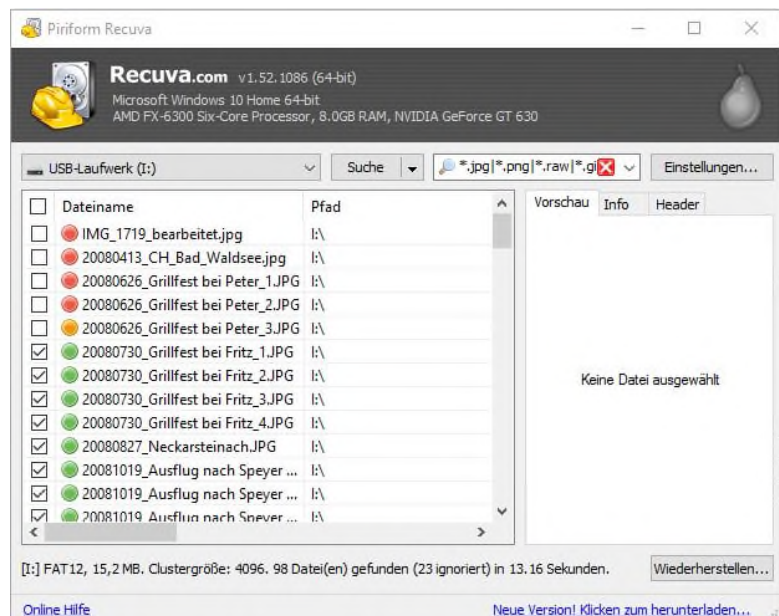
Piriform Recuva

Recuva.com v1.52.1086 (64-bit)
Microsoft Windows 10 Home 64-bit
AMD FX-6300 Six-Core Processor, 8.0GB RAM, NVIDIA GeForce GT 630

USB-Laufwerk (I:)

Suche

*.jpg|*.png|*.raw|*.gi

Einstellungen...

| Dateiname | Pfad |
|---|---|
| IMG_1719_bearbeitet.jpg | I:\ |
| 20080413_CH_Bad_Waldsee.jpg | I:\ |
| 20080626_Grillfest bei Peter_1.JPG | I:\ |
| 20080626_Grillfest bei Peter_2.JPG | I:\ |
| 20080626_Grillfest bei Peter_3.JPG | I:\ |
| 20080730_Grillfest bei Fritz_1.JPG | I:\ |
| 20080730_Grillfest bei Fritz_2.JPG | I:\ |
| 20080730_Grillfest bei Fritz_3.JPG | I:\ |
| 20080730_Grillfest bei Fritz_4.JPG | I:\ |
| 20080827_Neckarsteinach.JPG | I:\ |
| 20081019_Ausflug nach Speyer ... | I:\ |
| 20081019_Ausflug nach Speyer ... | I:\ |
| 20081019_Ausflug nach Speyer ... | I:\ |

Vorschau Info Header

Keine Datei ausgewählt

[I:] FAT12, 15,2 MB. Clustergröße: 4096. 98 Datei(en) gefunden (23 ignoriert) in 13.16 Sekunden.

Wiederherstellen...

Online Hilfe

Neue Version! Klicken zum herunterladen...